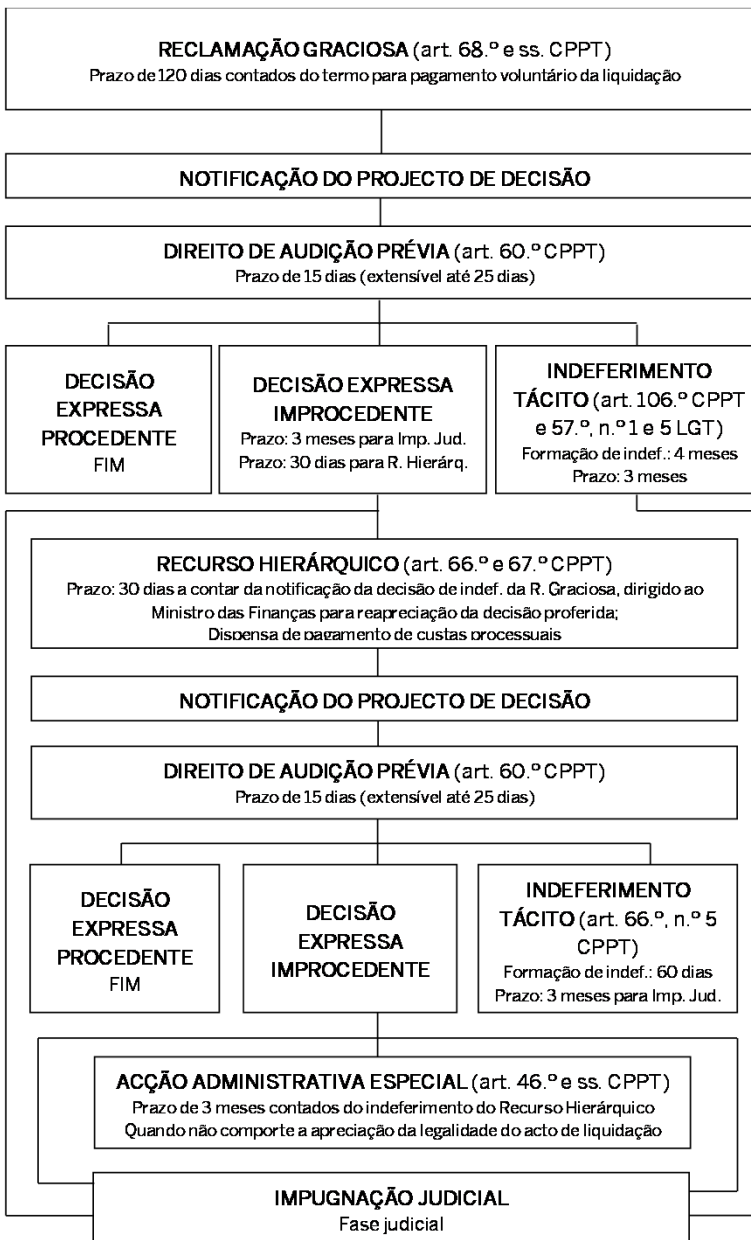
RECLAMAÇÃO GRACIOSA (art. 68.º e ss. CPPT)
Prazo de 120 dias contados do termo para pagamento voluntário da liquidação

NOTIFICAÇÃO DO PROJECTO DE DECISÃO

DIREITO DE AUDIÇÃO PRÉVIA (art. 60.º CPPT)
Prazo de 15 dias (extensível até 25 dias)

DECISÃO EXPRESSA PROCEDENTE
FIM

DECISÃO EXPRESSA IMPROCEDENTE
Prazo: 3 meses para Imp. Jud.
Prazo: 30 dias para R. Hierárq.

INDEFERIMENTO TÁCITO (art. 106.º CPPT e 57.º, n.º 1 e 5 LGT)
Formação de indef.: 4 meses
Prazo: 3 meses

RECURSO HIERÁRQUICO (art. 66.º e 67.º CPPT)
Prazo: 30 dias a contar da notificação da decisão de indef. da R. Graciosa, dirigido ao Ministro das Finanças para reapreciação da decisão proferida;
Dispensa de pagamento de custas processuais

NOTIFICAÇÃO DO PROJECTO DE DECISÃO

DIREITO DE AUDIÇÃO PRÉVIA (art. 60.º CPPT)
Prazo de 15 dias (extensível até 25 dias)

DECISÃO EXPRESSA PROCEDENTE
FIM

DECISÃO EXPRESSA IMPROCEDENTE

INDEFERIMENTO TÁCITO (art. 66.º, n.º 5 CPPT)
Formação de indef.: 60 dias
Prazo: 3 meses para Imp. Jud.

ACÇÃO ADMINISTRATIVA ESPECIAL (art. 46.º e ss. CPPT)
Prazo de 3 meses contados do indeferimento do Recurso Hierárquico
Quando não comporte a apreciação da legalidade do acto de liquidação

IMPUGNAÇÃO JUDICIAL
Fase judicial